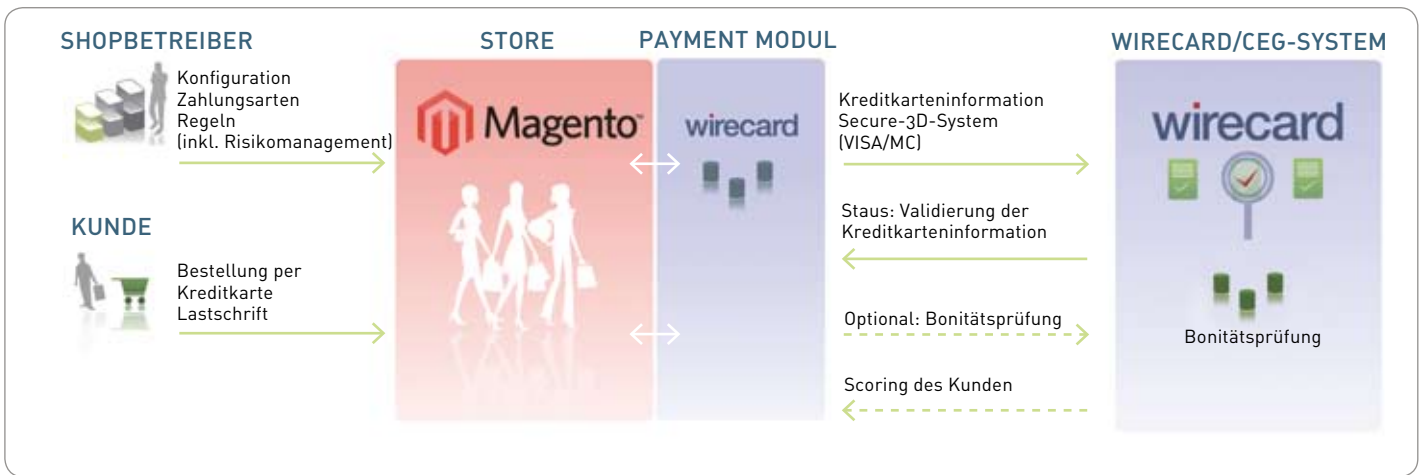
SHOPBETREIBER

Konfiguration
Zahlungsarten
Regeln
(inkl. Risikomanagement)

KUNDE

Bestellung per
Kreditkarte
Lastschrift

STORE

Magento

PAYMENT MODUL

wirecard

Kreditkarteninformation
Secure-3D-System
(VISA/MC)

Staus: Validierung der
Kreditkarteninformation

Optional: Bonitätsprüfung

Scoring des Kunden

WIRECARD/CEG-SYSTEM

wirecard

Bonitätsprüfung